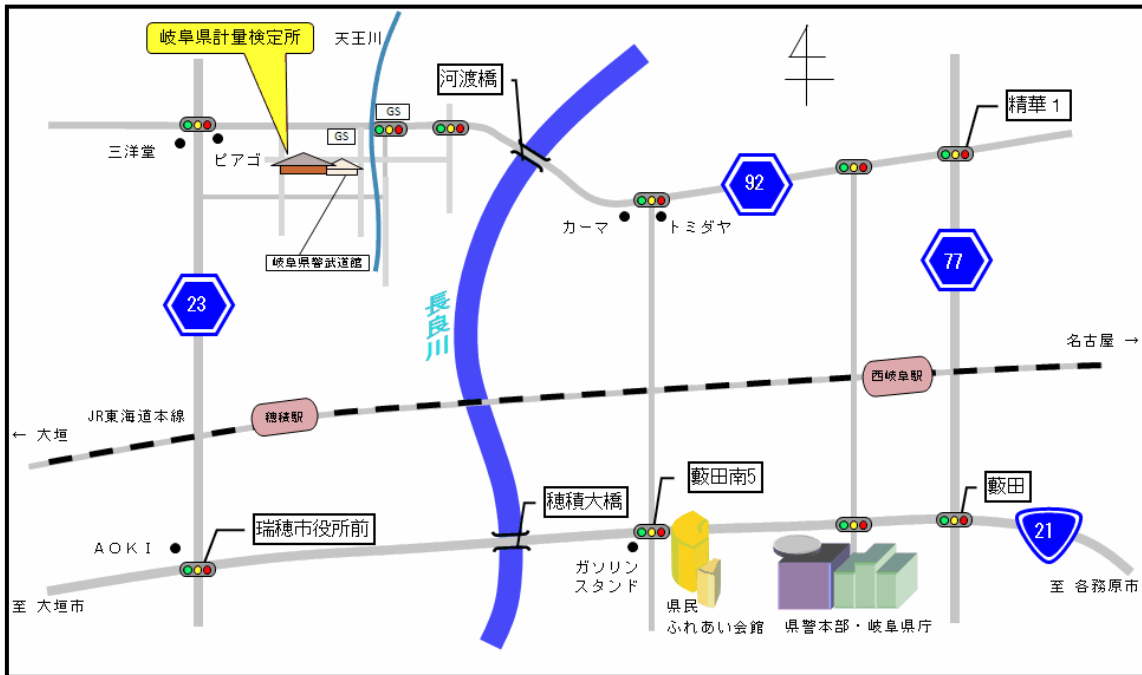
岐阜県計量検定所

天王川

河渡橋

GS

GS

三洋堂

ピアゴ

岐阜県警武道館

カーマ

トミダヤ

92

精華 1

77

23

長良川

名古屋 →

西岐阜駅

穂積駅

JR東海道本線

← 大垣

穂積大橋

藪田南5

藪田

瑞穂市役所前

AOKI

ガソリンスタンド

21

至 大垣市

県民ふれあい会館

県警本部・岐阜県庁

至 各務原市